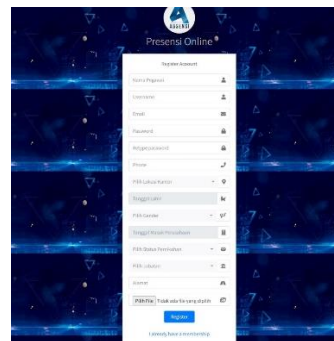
ABSENSI
Presensi Online

Register Account

Nama Pegawai

Username

Email

Password

Retype password

Phone

Pilih Lokasi Kantor

Tanggal Lahir

Pilih Gender

Tanggal Masuk Perusahaan

Pilih Status Pernikahan

Pilih Jabatan

Alamat

Pilih File Tidak ada file yang dipilih

Register

I already have a membership